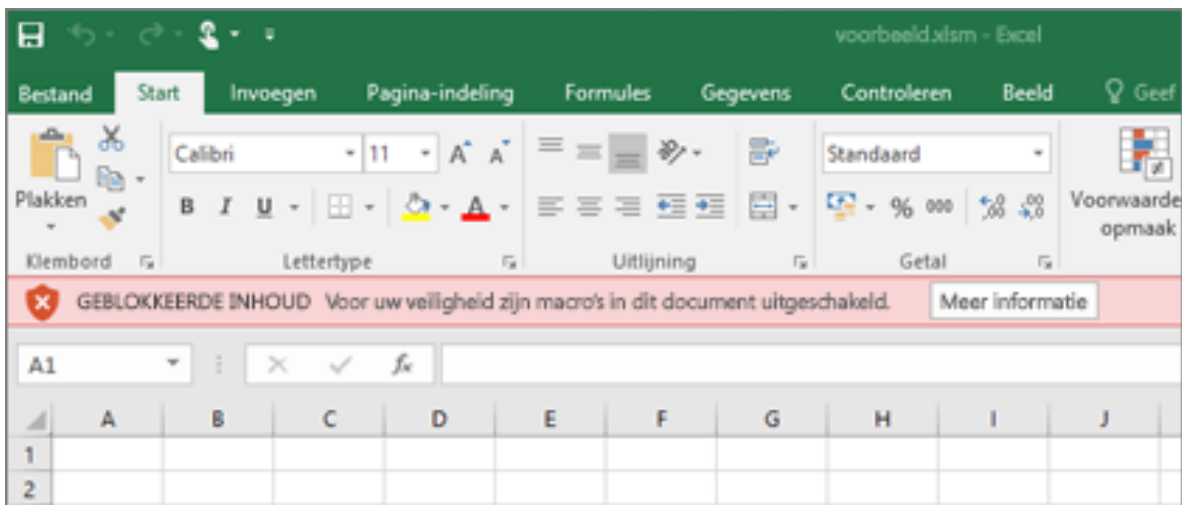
voorbeeld.xlsm - Excel

Bestand Start Invoegen Pagina-indeling Formules Gegevens Controleren Beeld Geef

Plakken
Klembord

Calibri 11
B I U
Lettertype

Uitlijning

Standaard
% 000
Getal

Voorwaarde opmaak

GEBLOKKEERDE INHOUD Voor uw veiligheid zijn macro's in dit document uitgeschakeld. Meer informatie

A1
$f_x$

| | A | B | C | D | E | F | G | H | I | J |
|---|---|---|---|---|---|---|---|---|---|---|
| 1 | | | | | | | | | | |
| 2 | | | | | | | | | | |